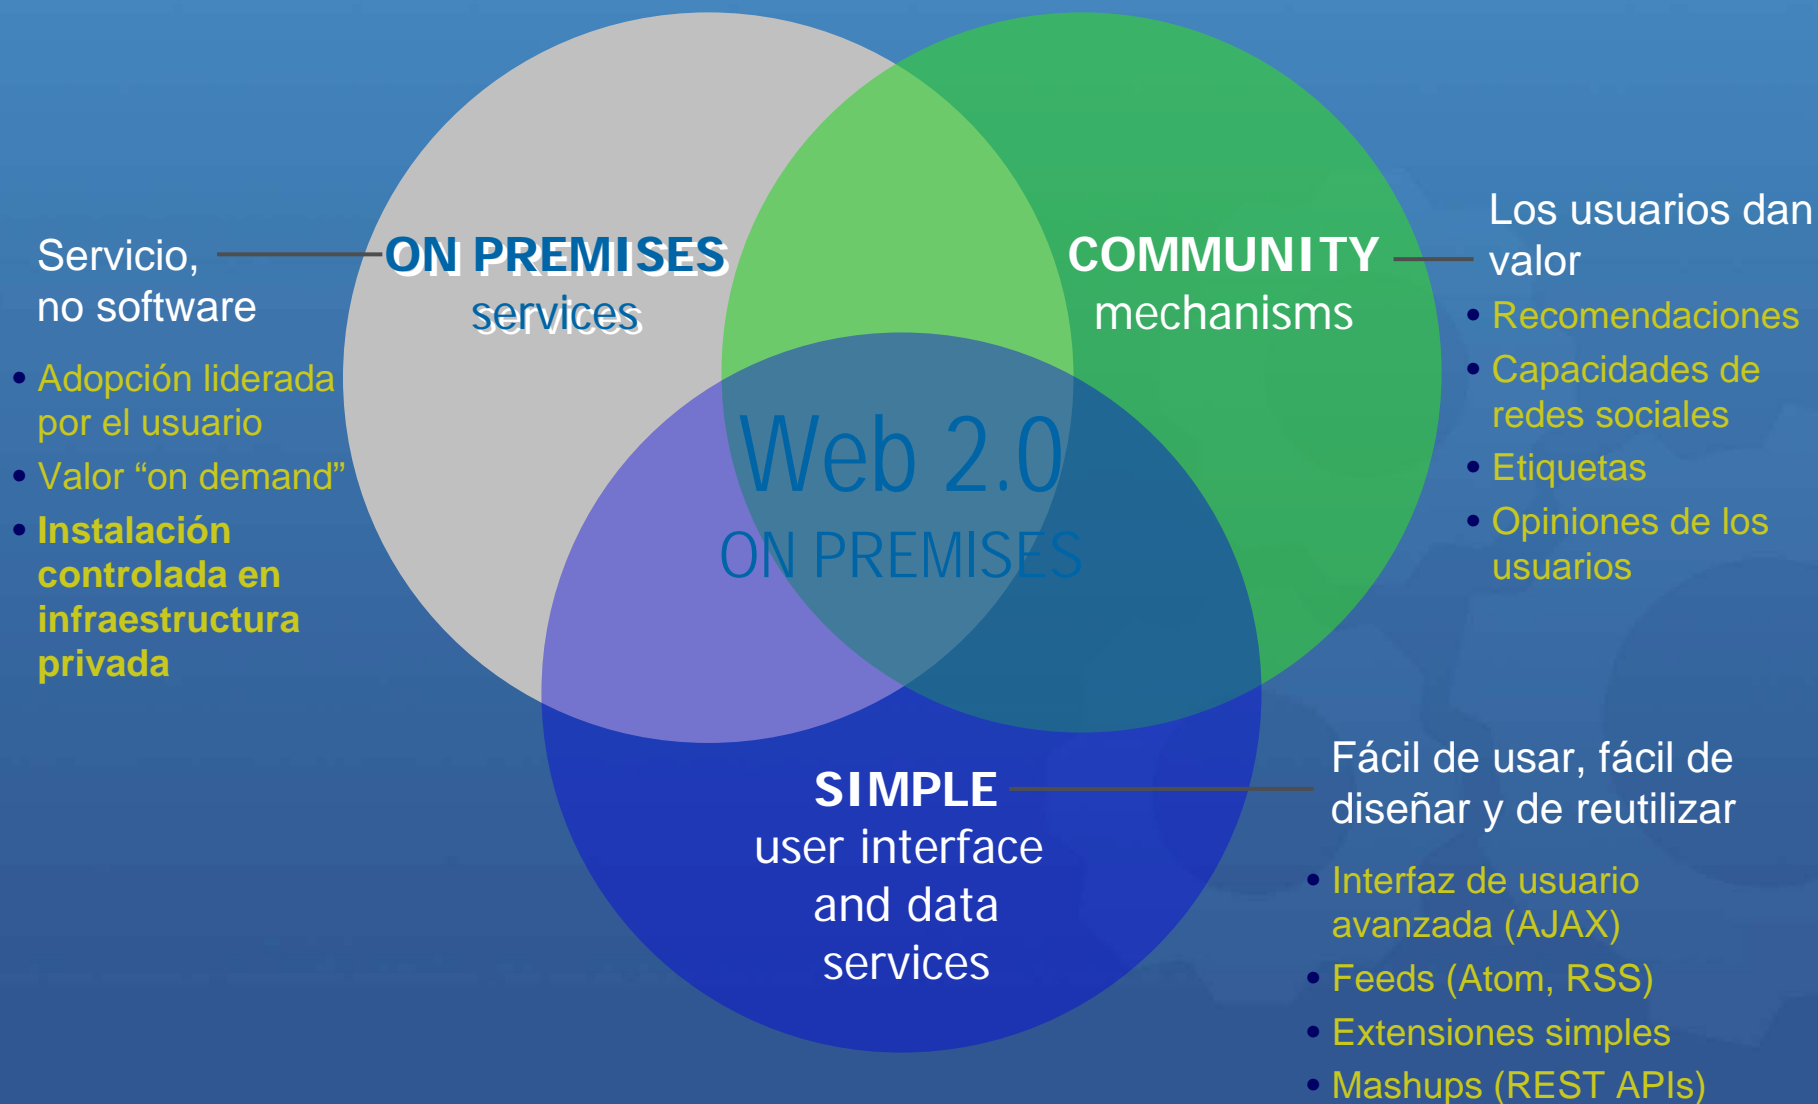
Servicio, no software

• Adopción liderada por el usuario
• Valor “on demand”
• Instalación controlada en infraestructura privada

ON PREMISES services

COMMUNITY mechanisms

Los usuarios dan valor

• Recomendaciones
• Capacidades de redes sociales
• Etiquetas
• Opiniones de los usuarios

Web 2.0
ON PREMISES

SIMPLE user interface and data services

Fácil de usar, fácil de diseñar y de reutilizar

• Interfaz de usuario avanzada (AJAX)
• Feeds (Atom, RSS)
• Extensiones simples
• Mashups (REST APIs)